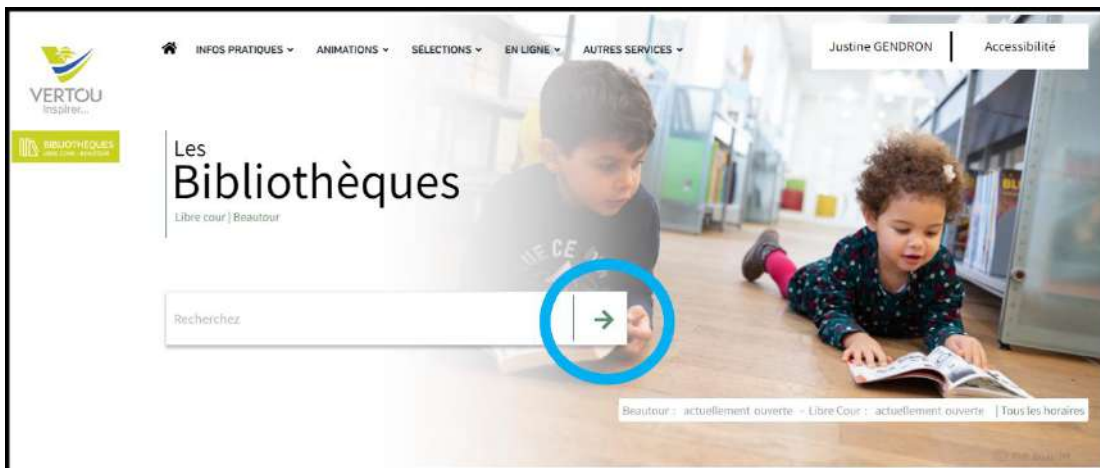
VERTOU
Inspirer...

BIBLIOTHÈQUES
LIBRE COUR · BEAUTOUR

INFOS PRATIQUES ⌄ ANIMATIONS ⌄ SÉLECTIONS ⌄ EN LIGNE ⌄ AUTRES SERVICES ⌄

Justine GENDRON Accessibilité

Les
Bibliothèques
Libre cour | Beautour

Recherchez

→

Beautour : actuellement ouverte - Libre Cour : actuellement ouverte | Tous les horaires

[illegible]